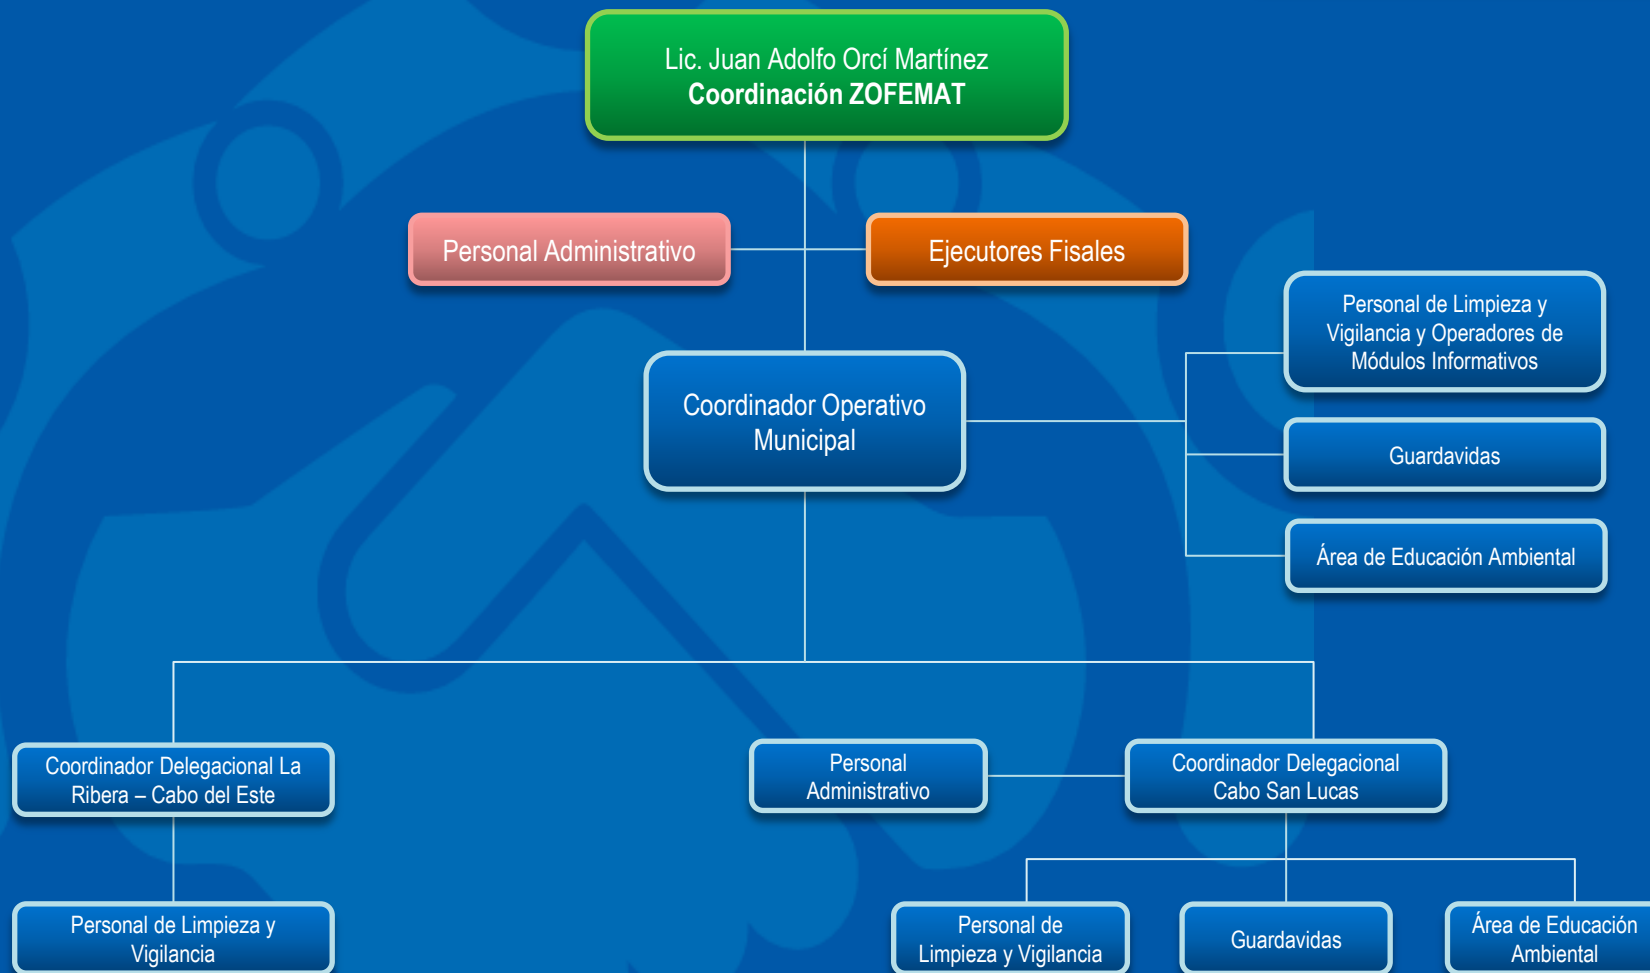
Lic. Juan Adolfo Orcí Martínez
Coordinación ZOFEMAT

Personal Administrativo

Ejecutores Fisales

Coordinador Operativo Municipal

Personal de Limpieza y Vigilancia y Operadores de Módulos Informativos

Guardavidas

Área de Educación Ambiental

Coordinador Delegacional La Ribera – Cabo del Este

Personal Administrativo

Coordinador Delegacional Cabo San Lucas

Personal de Limpieza y Vigilancia

Personal de Limpieza y Vigilancia

Guardavidas

Área de Educación Ambiental